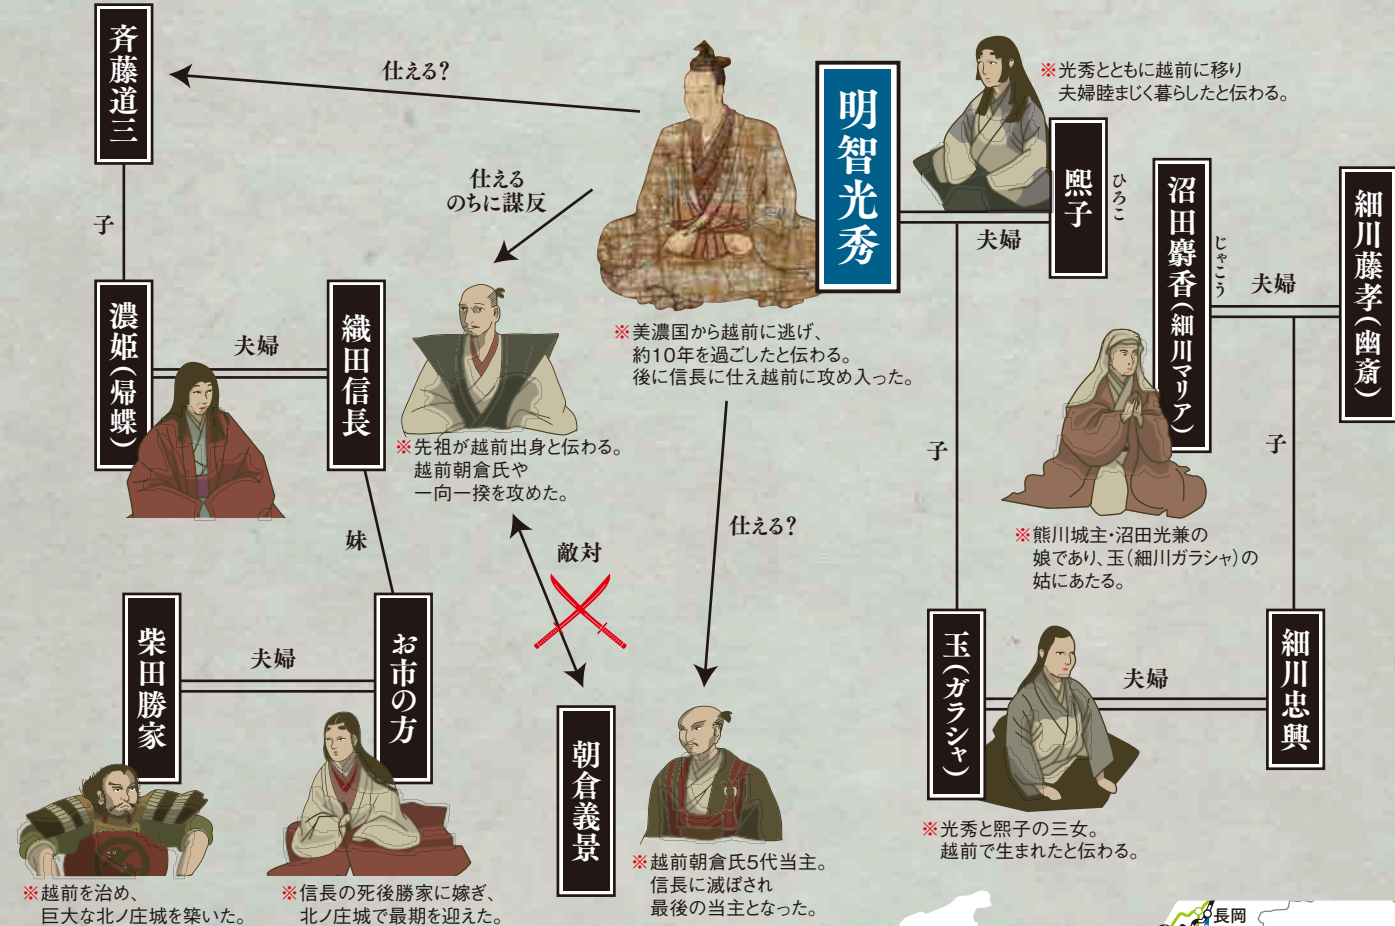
斉藤道三

仕える?

明智光秀

※光秀とともに越前に移り夫婦睦まじく暮らしたと伝わる。

熙子 ひろこ

夫婦

沼田麝香(細川マリア) じゃこう

夫婦

細川藤孝(幽斎)

子

仕える のちに謀反

濃姫(帰蝶)

夫婦

織田信長

※美濃国から越前に逃げ、約10年を過ごしたと伝わる。後に信長に仕え越前に攻め入った。

※先祖が越前出身と伝わる。越前朝倉氏や一向一揆を攻めた。

子

子

※熊川城主・沼田光兼の娘であり、玉(細川ガラシャ)の姑にあたる。

妹

敵対

仕える?

柴田勝家

夫婦

お市の方

朝倉義景

玉(ガラシャ)

夫婦

細川忠興

※光秀と熙子の三女。越前で生まれたと伝わる。

※越前朝倉氏5代当主。信長に滅ぼされ最後の当主となった。

※越前を治め、巨大な北ノ庄城を築いた。

※信長の死後勝家に嫁ぎ、北ノ庄城で最期を迎えた。

長岡